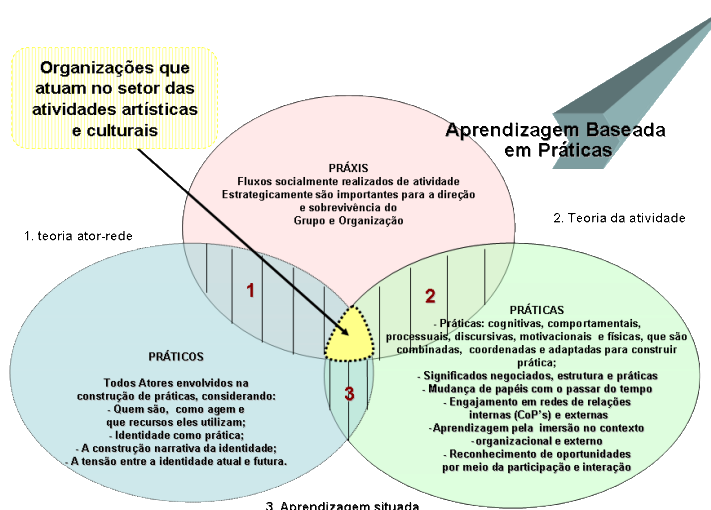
Organizações que atuam no setor das atividades artísticas e culturais

Aprendizagem Baseada em Práticas

PRÁXIS
Fluxos socialmente realizados de atividade
Estrategicamente são importantes para a direção e sobrevivência do Grupo e Organização

1. teoria ator-rede

2. Teoria da atividade

1

2

3

PRÁTICOS

Todos Atores envolvidos na construção de práticas, considerando:
- Quem são, como agem e que recursos eles utilizam;
- Identidade como prática;
- A construção narrativa da identidade;
- A tensão entre a identidade atual e futura.

PRÁTICAS
- Práticas: cognitivas, comportamentais, processuais, discursivas, motivacionais e físicas, que são combinadas, coordenadas e adaptadas para construir prática;
- Significados negociados, estrutura e práticas
- Mudança de papéis com o passar do tempo
- Engajamento em redes de relações internas (CoP's) e externas
-Aprendizagem pela imersão no contexto -organizacional e externo
- Reconhecimento de oportunidades por meio da participação e interação

3. Aprendizagem situada